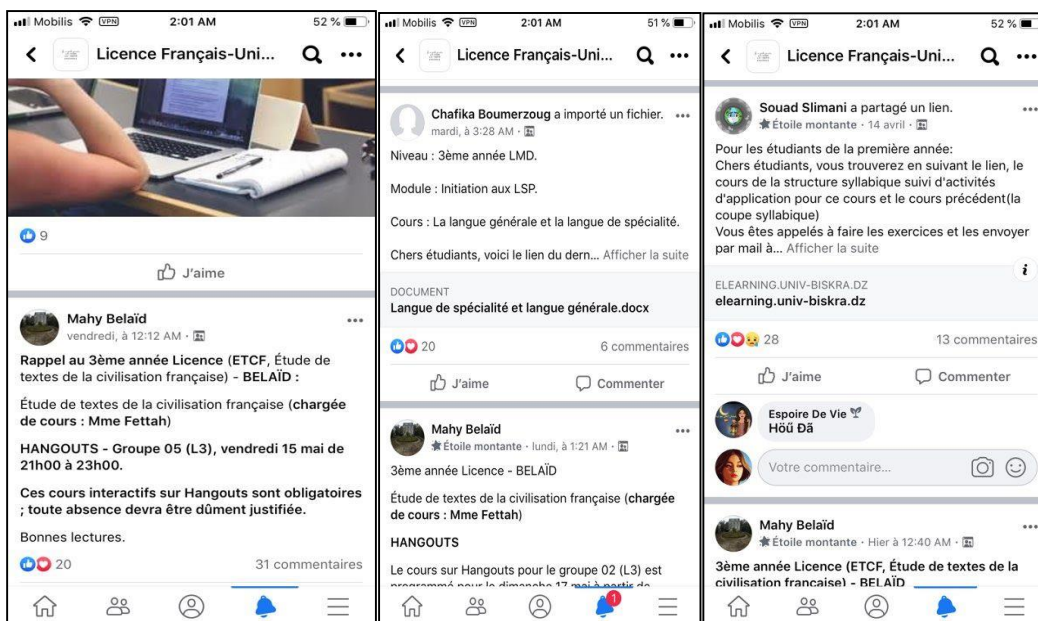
Mobilis VPN 2:01 AM 52 %

Licence Français-Uni...

9

J'aime

Mahy Belaïd
vendredi, à 12:12 AM ·

Rappel au 3ème année Licence (ETCF, Étude de textes de la civilisation française) - BELAÏD :

Étude de textes de la civilisation française (chargée de cours : Mme Fettah)

HANGOUTS - Groupe 05 (L3), vendredi 15 mai de 21h00 à 23h00.

Ces cours interactifs sur Hangouts sont obligatoires ; toute absence devra être dûment justifiée.

Bonnes lectures.

20 31 commentaires

Mobilis VPN 2:01 AM 51 %

Licence Français-Uni...

Chafika Boumerzoug a importé un fichier.
mardi, à 3:28 AM ·

Niveau : 3ème année LMD.

Module : Initiation aux LSP.

Cours : La langue générale et la langue de spécialité.

Chers étudiants, voici le lien du dern... Afficher la suite

DOCUMENT
Langue de spécialité et langue générale.docx

20 6 commentaires

J'aime Commenter

Mahy Belaïd
Étoile montante · lundi, à 1:21 AM ·

3ème année Licence - BELAÏD

Étude de textes de la civilisation française (chargée de cours : Mme Fettah)

HANGOUTS

Le cours sur Hangouts pour le groupe 02 (L3) est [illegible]

1

Mobilis VPN 2:01 AM 52 %

Licence Français-Uni...

Souad Slimani a partagé un lien.
Étoile montante · 14 avril ·

Pour les étudiants de la première année:
Chers étudiants, vous trouverez en suivant le lien, le cours de la structure syllabique suivi d'activités d'application pour ce cours et le cours précédent(la coupe syllabique)
Vous êtes appelés à faire les exercices et les envoyer par mail à... Afficher la suite

ELEARNING.UNIV-BISKRA.DZ
elearning.univ-biskra.dz

28 13 commentaires

J'aime Commenter

Espoire De Vie
Hõű Đã

Votre commentaire...

Mahy Belaïd
Étoile montante · Hier à 12:40 AM ·

3ème année Licence (ETCF, Étude de textes de la civilisation française) - BELAÏD